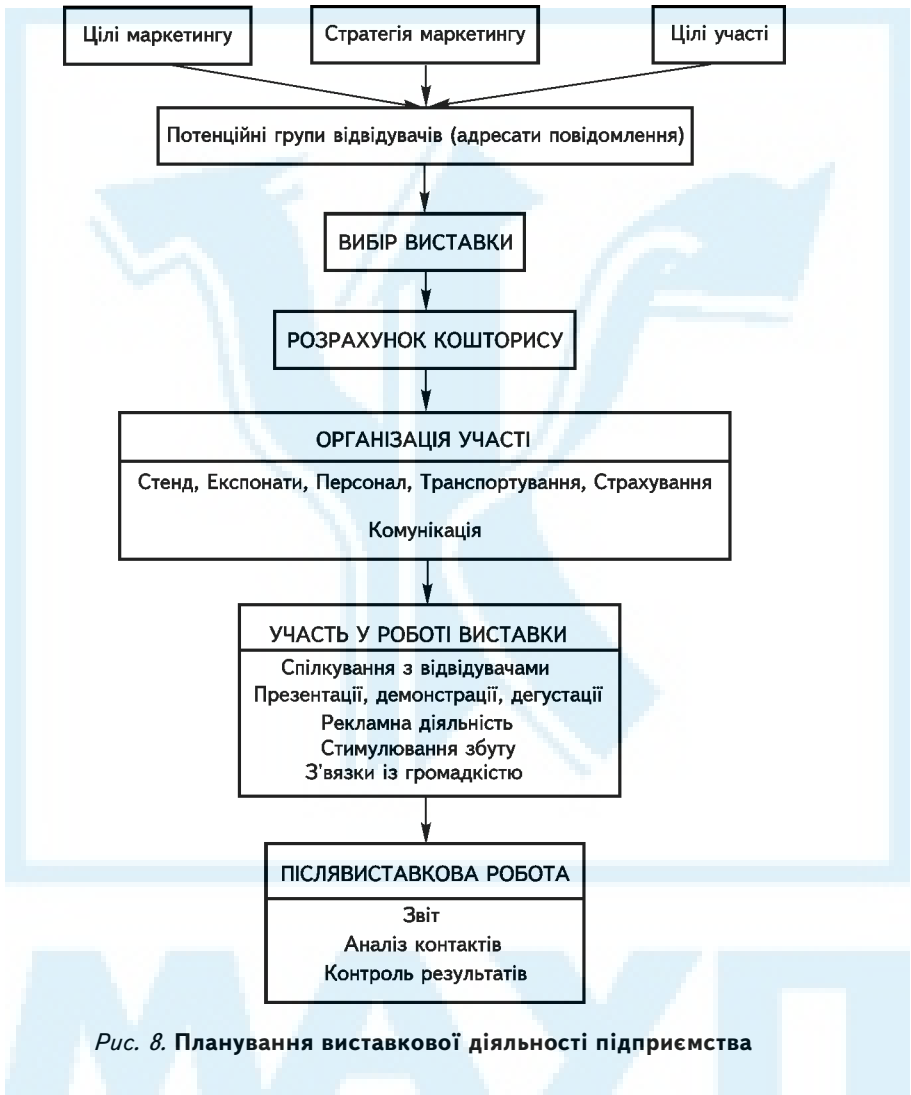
Цілі маркетингу

Стратегія маркетингу

Цілі участі

Потенційні групи відвідувачів (адресати повідомлення)

ВИБІР ВИСТАВКИ

РОЗРАХУНОК КОШТОРИСУ

ОРГАНІЗАЦІЯ УЧАСТІ

Стенд, Експонати, Персонал, Транспортування, Страхування

Комунікація

УЧАСТЬ У РОБОТІ ВИСТАВКИ

Спілкування з відвідувачами
Презентації, демонстрації, дегустації
Рекламна діяльність
Стимулювання збуту
З'вязки із громадкістю

ПІСЛЯВИСТАВКОВА РОБОТА

Звіт
Аналіз контактів
Контроль результатів

Рис. 8. Планування виставкової діяльності підприємства